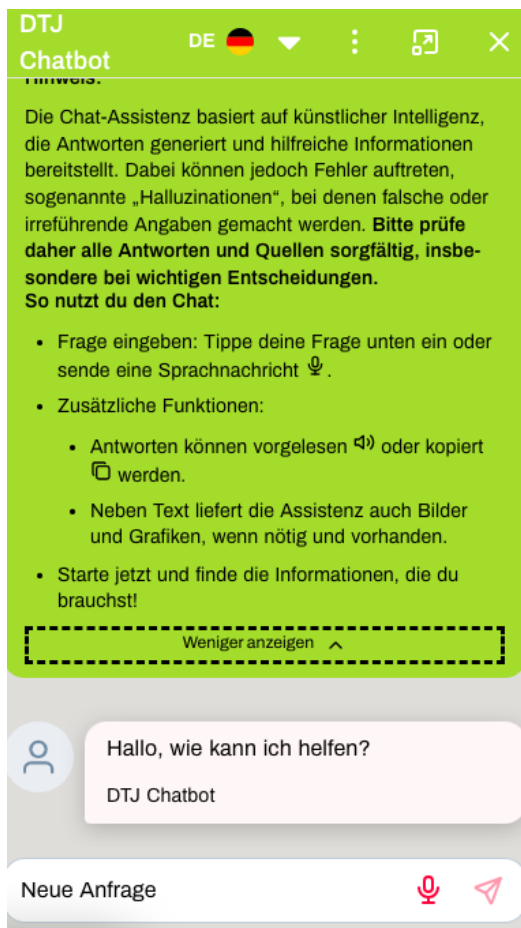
DTJ Chatbot

DE

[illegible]

Die Chat-Assistenz basiert auf künstlicher Intelligenz, die Antworten generiert und hilfreiche Informationen bereitstellt. Dabei können jedoch Fehler auftreten, sogenannte „Halluzinationen", bei denen falsche oder irreführende Angaben gemacht werden. **Bitte prüfe daher alle Antworten und Quellen sorgfältig, insbesondere bei wichtigen Entscheidungen.**

**So nutzt du den Chat:**

- Frage eingeben: Tippe deine Frage unten ein oder sende eine Sprachnachricht.
- Zusätzliche Funktionen:
  - Antworten können vorgelesen oder kopiert werden.
  - Neben Text liefert die Assistenz auch Bilder und Grafiken, wenn nötig und vorhanden.
- Starte jetzt und finde die Informationen, die du brauchst!

Weniger anzeigen

Hallo, wie kann ich helfen?

DTJ Chatbot

Neue Anfrage